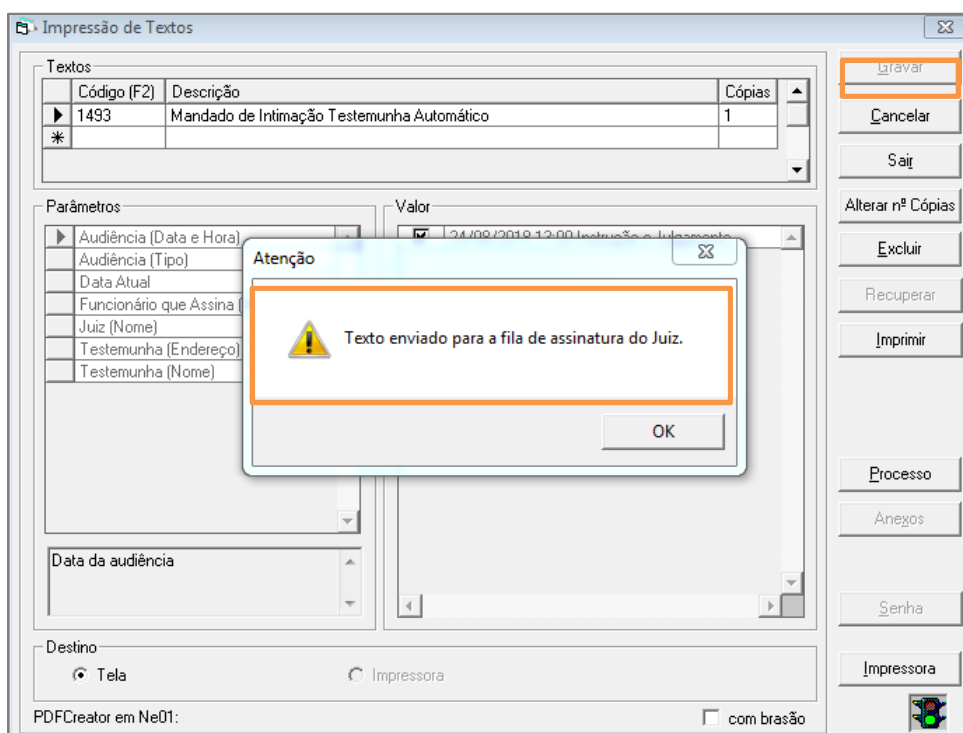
Impressão de Textos

Textos

| Código (F2) | Descrição | Cópias |
|---|---|---|
| 1493 | Mandado de Intimação Testemunha Automático | 1 |

Gravar
Cancelar
Sair
Alterar nº Cópias
Excluir
Recuperar
Imprimir
Processo
Anexos
Senha
Impressora

Parâmetros
Audiência (Data e Hora)
Audiência (Tipo)
Data Atual
Funcionário que Assina
Juiz (Nome)
Testemunha (Endereço)
Testemunha (Nome)

Valor
24/08/2018 13:00 Instrução e Julgamento

Data da audiência

Atenção
Texto enviado para a fila de assinatura do Juiz.
OK

Destino
Tela
Impressora

PDFCreator em Ne01:
com brasão